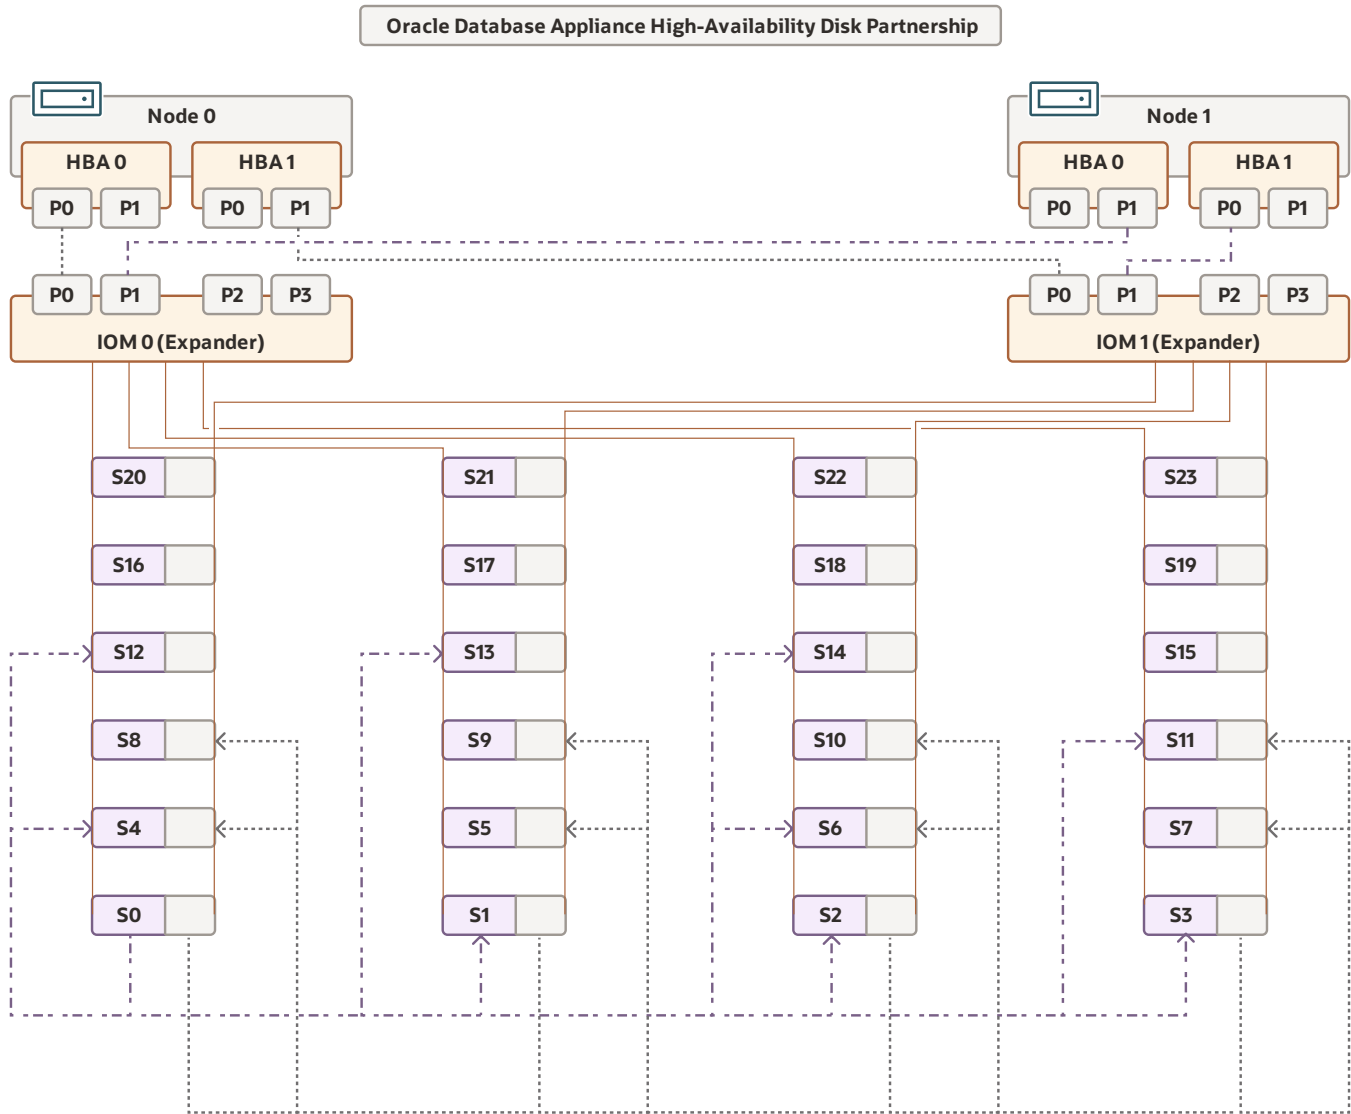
Oracle Database Appliance High-Availability Disk Partnership

Node 0
HBA 0
P0 P1
HBA 1
P0 P1

Node 1
HBA 0
P0 P1
HBA 1
P0 P1

P0 P1 P2 P3
IOM 0 (Expander)

P0 P1 P2 P3
IOM 1 (Expander)

S20
S16
S12
S8
S4
S0

S21
S17
S13
S9
S5
S1

S22
S18
S14
S10
S6
S2

S23
S19
S15
S11
S7
S3